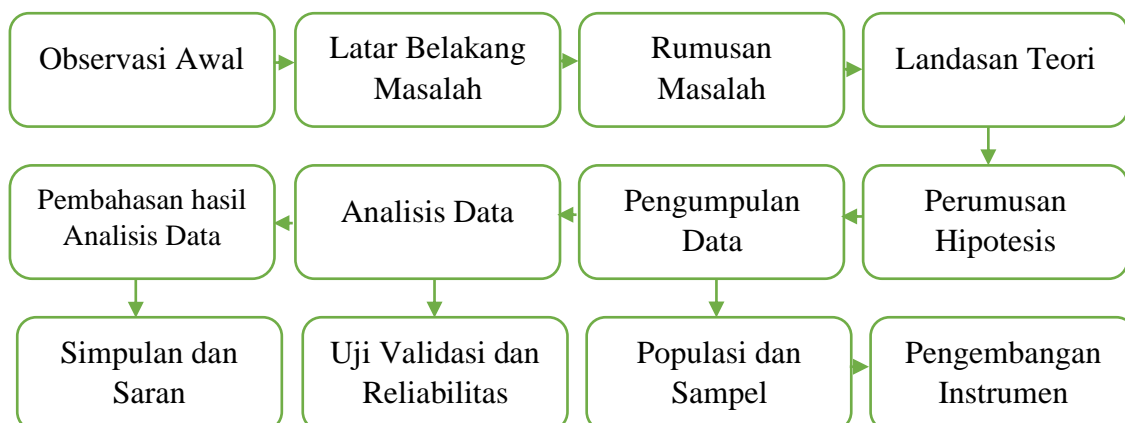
Observasi Awal

Latar Belakang Masalah

Rumusan Masalah

Landasan Teori

Perumusan Hipotesis

Pengumpulan Data

Analisis Data

Pembahasan hasil Analisis Data

Simpulan dan Saran

Uji Validasi dan Reliabilitas

Populasi dan Sampel

Pengembangan Instrumen